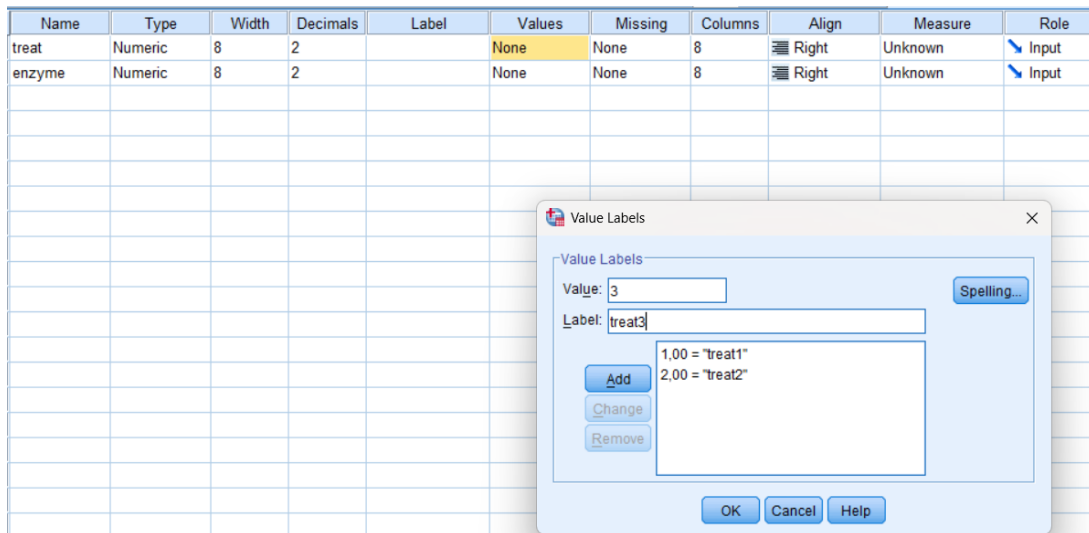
| Name | Type | Width | Decimals | Label | Values | Missing | Columns | Align | Measure | Role |
|---|---|---|---|---|---|---|---|---|---|---|
| treat | Numeric | 8 | 2 | | None | None | 8 | Right | Unknown | Input |
| enzyme | Numeric | 8 | 2 | | None | None | 8 | Right | Unknown | Input |

Value Labels

Value Labels

Value: 3

Label: treat3

Spelling...

1,00 = "treat1"
2,00 = "treat2"

Add

Change

Remove

OK Cancel Help